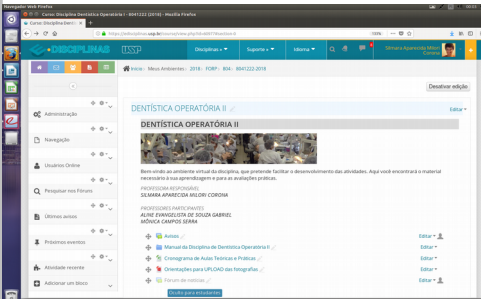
Navegador Web Firefox
Curso: Disciplina Dentística Operatória I - 0141222 (2018) - Mozilla Firefox
Curso: Disciplina Dentís ×
https://edisciplinas.usp.br/course/view.php?id=60417#section-0
DISCIPLINAS USP
Disciplinas ▾ Suporte ▾ Idioma ▾
Silmara Aparecida Milori Corona
Início › Meus Ambientes › 2018 › FORP › 804 › 0141222-2018
Desativar edição
Administração
Navegação
Usuários Online
Pesquisar nos Fóruns
Últimos avisos
Próximos eventos
Atividade recente
Adicionar um bloco
DENTÍSTICA OPERATÓRIA II
Editar ▾
DENTÍSTICA OPERATÓRIA II
Bem-vindo ao ambiente virtual da disciplina, que pretende facilitar o desenvolvimento das atividades. Aqui você encontrará o material necessário à sua aprendizagem e para as avaliações práticas.
PROFESSORA RESPONSÁVEL:
SILMARA APARECIDA MILORI CORONA
PROFESSORES PARTICIPANTES:
ALINE EVANGELISTA DE SOUZA GABRIEL
MÔNICA CAMPOS SERRA
Avisos
Editar ▾
Manual da Disciplina de Dentística Operatória II
Editar ▾
Cronograma de Aulas Teóricas e Práticas
Editar ▾
Orientações para UPLOAD das fotografias
Editar ▾
Fórum de notícias
Editar ▾
Oculto para estudantes